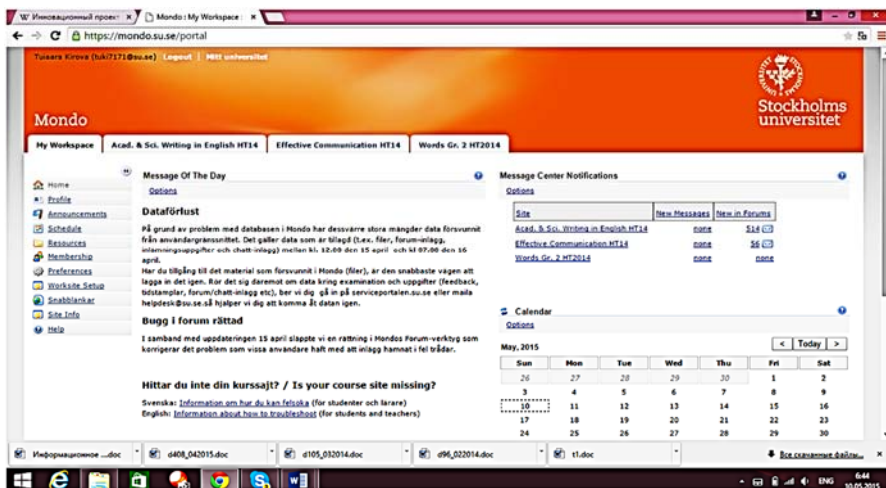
W Инновационный проект × Mondo : My Workspace : ×

https://mondo.su.se/portal

Tuisara Kirova (tuki7171@su.se) Logout | Mitt universitet

Mondo

Stockholms universitet

My Workspace | Acad. & Sci. Writing in English HT14 | Effective Communication HT14 | Words Gr. 2 HT2014

Home
Profile
Announcements
Schedule
Resources
Membership
Preferences
Worksite Setup
Snabblankar
Site Info
Help

Message Of The Day
Options

Dataförlust

På grund av problem med databasen i Mondo har dessvärre stora mängder data försvunnit från användargränssnittet. Det gäller data som är tillagd (t.ex. filer, forum-inlägg, inlämningsuppgifter och chatt-inlägg) mellan kl. 12:00 den 15 april och kl 07:00 den 16 april.

Har du tillgång till det material som försvunnit i Mondo (filer), är den snabbaste vägen att lägga in det igen. Rör det sig däremot om data kring examination och uppgifter (feedback, tidstamplar, forum/chatt-inlägg etc), ber vi dig gå in på serviceportalen.su.se eller maila helpdesk@su.se.så hjälper vi dig att komma åt datan igen.

Bugg i forum rättad

I samband med uppdateringen 15 april släppte vi en rättning i Mondos Forum-verktyg som korrigerar det problem som vissa användare haft med att inlägg hamnat i fel trådar.

Hittar du inte din kurssajt? / Is your course site missing?

Svenska: Information om hur du kan felsöka (för studenter och lärare)
English: Information about how to troubleshoot (for students and teachers)

Message Center Notifications
Options

| Site | New Messages | New in Forums |
|---|---|---|
| Acad. & Sci. Writing in English HT14 | none | 514 |
| Effective Communication HT14 | none | 56 |
| Words Gr. 2 HT2014 | none | none |

Calendar
Options

May, 2015 < Today >

| Sun | Mon | Tue | Wed | Thu | Fri | Sat |
|---|---|---|---|---|---|---|
| 26 | 27 | 28 | 29 | 30 | 1 | 2 |
| 3 | 4 | 5 | 6 | 7 | 8 | 9 |
| 10 | 11 | 12 | 13 | 14 | 15 | 16 |
| 17 | 18 | 19 | 20 | 21 | 22 | 23 |
| 24 | 25 | 26 | 27 | 28 | 29 | 30 |

Информационное ....doc | d408_042015.doc | d105_032014.doc | d96_022014.doc | t1.doc | Все скачанные файлы...

ENG 6:44 10.05.2015